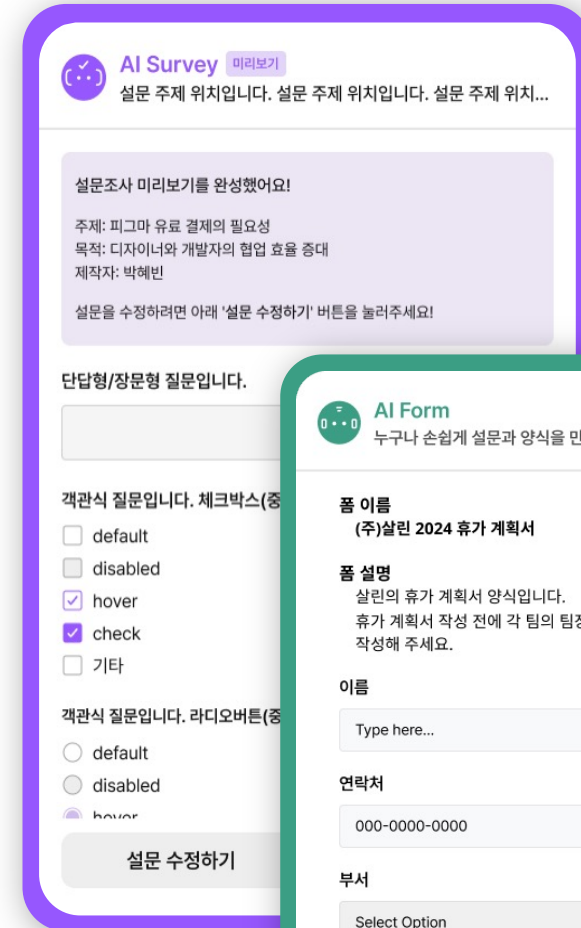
AI Survey 미리보기
설문 주제 위치입니다. 설문 주제 위치입니다. 설문 주제 위치...

설문조사 미리보기를 완성했어요!

주제: 피그마 유료 결제의 필요성
목적: 디자이너와 개발자의 협업 효율 증대
제작자: 박혜빈

설문을 수정하려면 아래 '설문 수정하기' 버튼을 눌러주세요!

단답형/장문형 질문입니다.

객관식 질문입니다. 체크박스(중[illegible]

default
disabled
hover
check
기타

객관식 질문입니다. 라디오버튼(중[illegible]

default
disabled
hover

설문 수정하기

AI Form
누구나 손쉽게 설문과 양식을 만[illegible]

폼 이름
(주)살린 2024 휴가 계획서

폼 설명
살린의 휴가 계획서 양식입니다.
휴가 계획서 작성 전에 각 팀의 팀장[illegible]
작성해 주세요.

이름
Type here...

연락처
000-0000-0000

부서
Select Option